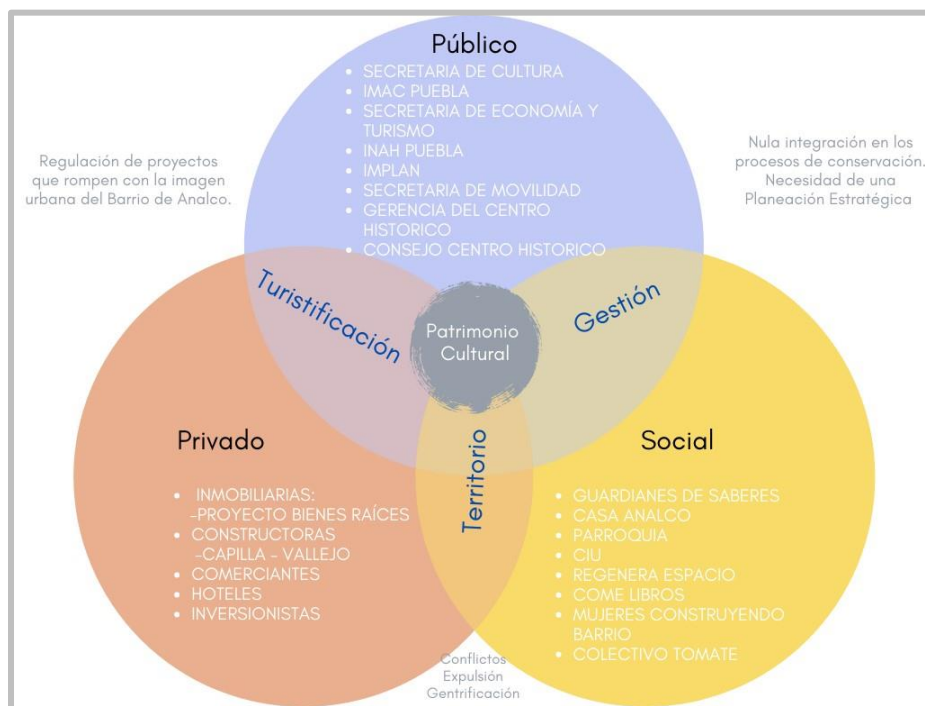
Público

- SECRETARIA DE CULTURA
- IMAC PUEBLA
- SECRETARIA DE ECONOMÍA Y TURISMO
- INAH PUEBLA
- IMPLAN
- SECRETARIA DE MOVILIDAD
- GERENCIA DEL CENTRO HISTORICO
- CONSEJO CENTRO HISTORICO

Regulación de proyectos que rompen con la imagen urbana del Barrio de Analco.

Nula integración en los procesos de conservación. Necesidad de una Planeación Estratégica

Turistificación

Patrimonio Cultural

Gestión

Privado

- INMOBILIARIAS: -PROYECTO BIENES RAÍCES
- CONSTRUCTORAS -CAPILLA - VALLEJO
- COMERCIANTES
- HOTELES
- INVERSIONISTAS

Territorio

Social

- GUARDIANES DE SABERES
- CASA ANALCO
- PARROQUIA
- CIU
- REGENERA ESPACIO
- COME LIBROS
- MUJERES CONSTRUYENDO BARRIO
- COLECTIVO TOMATE

Conflictos
Expulsión
Gentrificación